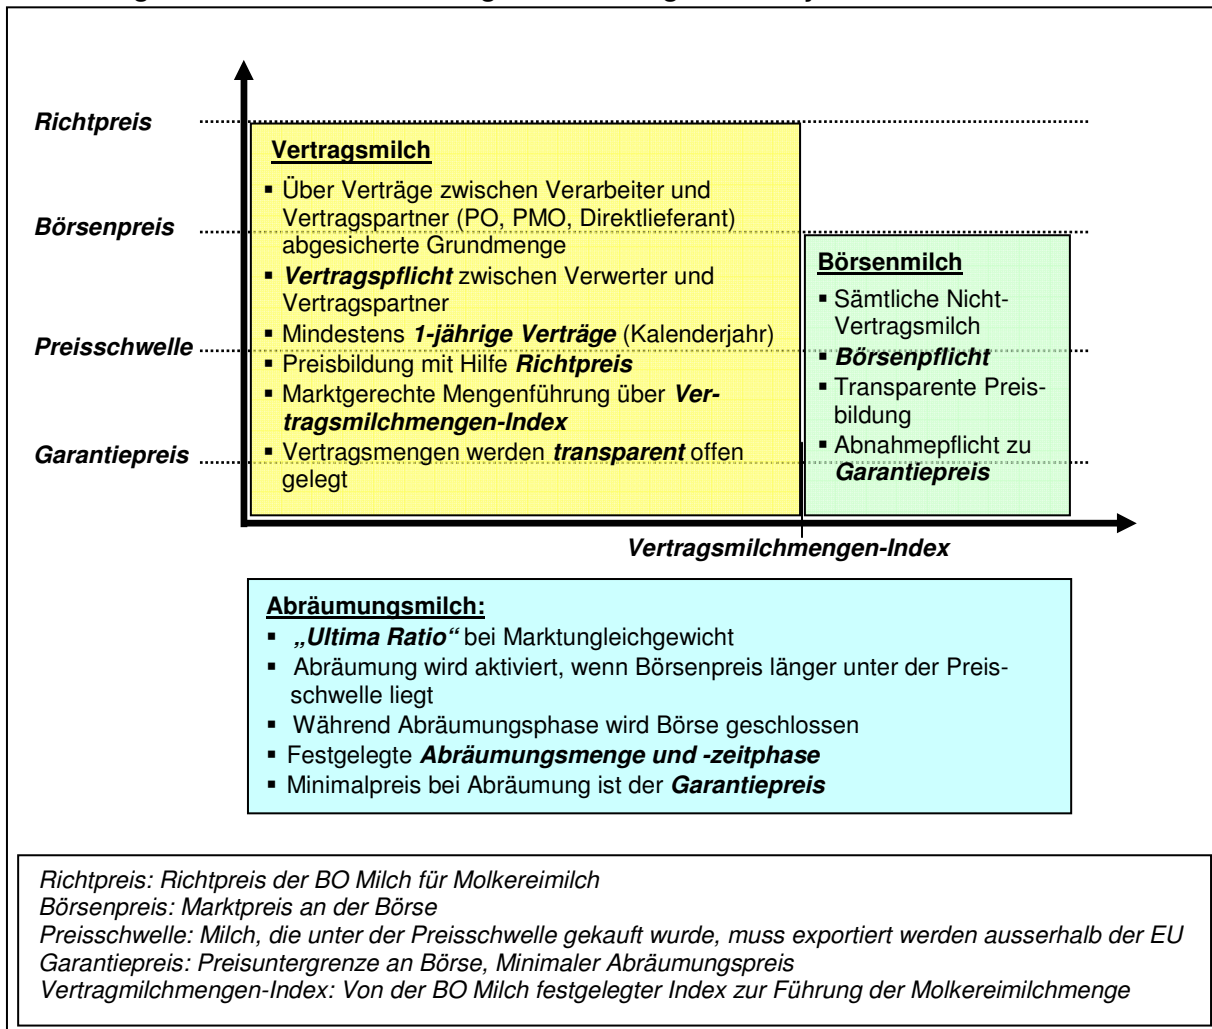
Richtpreis

Börsenpreis

Preisschwelle

Garantiepreis

Vertragsmilch

- Über Verträge zwischen Verarbeiter und Vertragspartner (PO, PMO, Direktlieferant) abgesicherte Grundmenge
- ***Vertragspflicht*** zwischen Verwerter und Vertragspartner
- Mindestens ***1-jährige Verträge*** (Kalenderjahr)
- Preisbildung mit Hilfe ***Richtpreis***
- Marktgerechte Mengenführung über ***Vertragsmilchmengen-Index***
- Vertragsmengen werden ***transparent*** offen gelegt

Börsenmilch

- Sämtliche Nicht-Vertragsmilch
- ***Börsenpflicht***
- Transparente Preisbildung
- Abnahmepflicht zu ***Garantiepreis***

Vertragsmilchmengen-Index

Abräumungsmilch:

- ***„Ultima Ratio"*** bei Marktungleichgewicht
- Abräumung wird aktiviert, wenn Börsenpreis länger unter der Preisschwelle liegt
- Während Abräumungsphase wird Börse geschlossen
- Festgelegte ***Abräumungsmenge und -zeitphase***
- Minimalpreis bei Abräumung ist der ***Garantiepreis***

*Richtpreis: Richtpreis der BO Milch für Molkereimilch*
*Börsenpreis: Marktpreis an der Börse*
*Preisschwelle: Milch, die unter der Preisschwelle gekauft wurde, muss exportiert werden ausserhalb der EU*
*Garantiepreis: Preisuntergrenze an Börse, Minimaler Abräumungspreis*
*Vertragmilchmengen-Index: Von der BO Milch festgelegter Index zur Führung der Molkereimilchmenge*